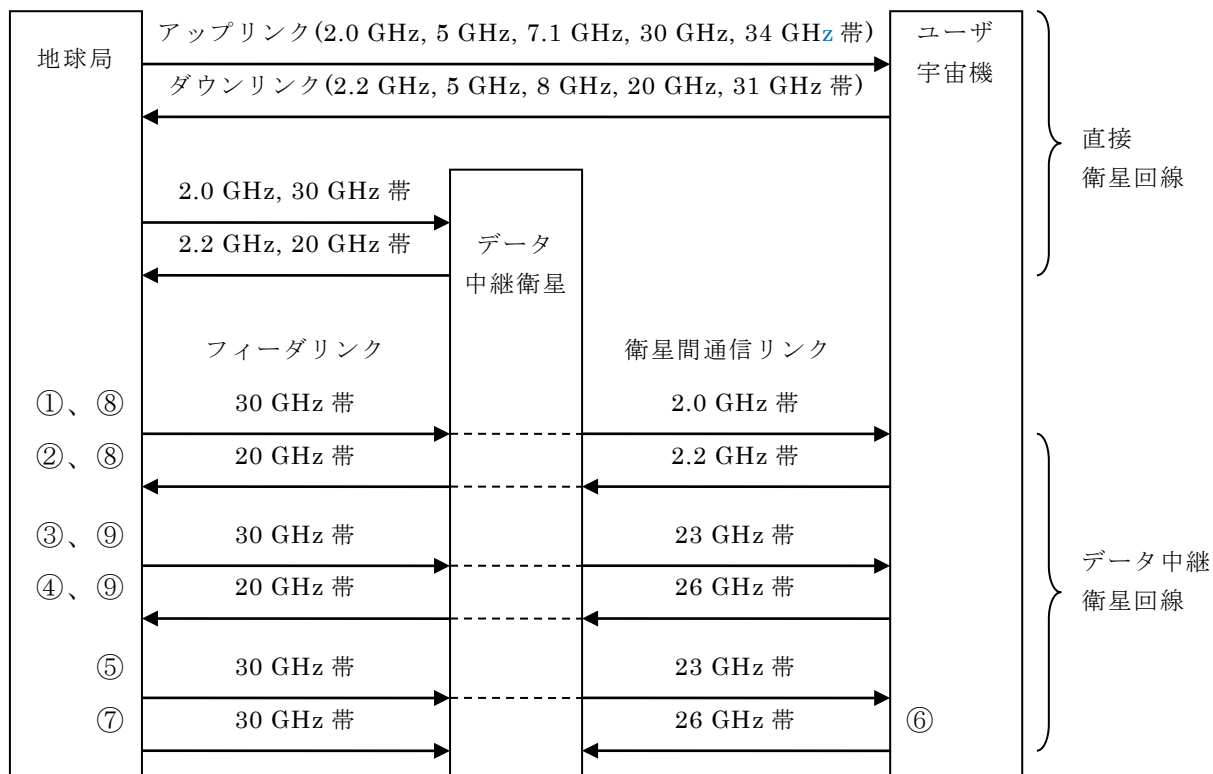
地球局

アップリンク(2.0 GHz, 5 GHz, 7.1 GHz, 30 GHz, 34 GHz 帯)

ダウンリンク(2.2 GHz, 5 GHz, 8 GHz, 20 GHz, 31 GHz 帯)

ユーザ宇宙機

直接衛星回線

2.0 GHz, 30 GHz 帯

2.2 GHz, 20 GHz 帯

データ中継衛星

フィーダリンク

衛星間通信リンク

①、⑧ 30 GHz 帯 2.0 GHz 帯

②、⑧ 20 GHz 帯 2.2 GHz 帯

③、⑨ 30 GHz 帯 23 GHz 帯

④、⑨ 20 GHz 帯 26 GHz 帯

⑤ 30 GHz 帯 23 GHz 帯

⑦ 30 GHz 帯 26 GHz 帯 ⑥

データ中継衛星回線